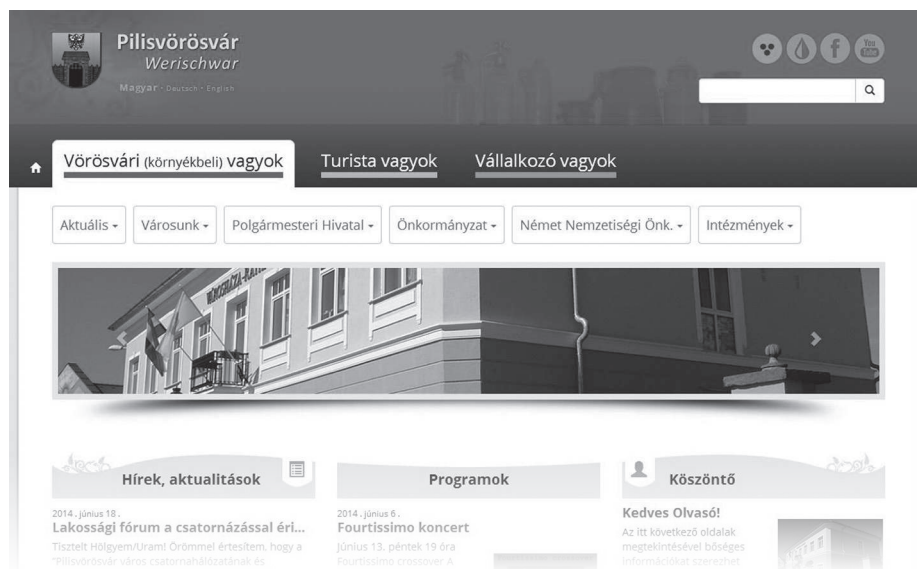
Pilisvörösvár
Werischwar
Magyar · Deutsch · English

Vörösvári (környékbeli) vagyok
Turista vagyok
Vállalkozó vagyok

Aktuális
Városunk
Polgármesteri Hivatal
Önkormányzat
Német Nemzetiségi Önk.
Intézmények

Hírek, aktualitások
2014. június 18.
Lakossági fórum a csatornázással éri...
Tisztelt Hölgyem/Uram! Örömmel értesítem, hogy a "Pilisvörösvár város csatornahálózatának és

Programok
2014. június 6.
Fourtissimo koncert
Június 13. péntek 19 óra
Fourtissimo crossover A

Köszöntő
Kedves Olvasó!
Az itt következő oldalak megtekintésével bőséges információkat szerezhet